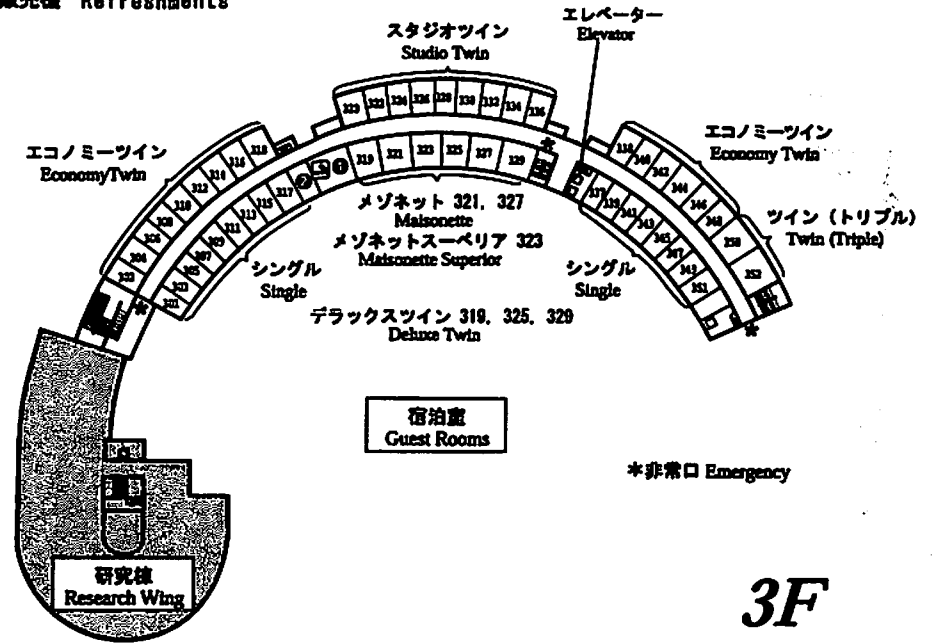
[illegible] Refreshments

スタジオツイン
Studio Twin

エレベーター
Elevator

エコノミーツイン
EconomyTwin

エコノミーツイン
Economy Twin

ツイン（トリプル）
Twin (Triple)

メゾネット 321, 327
Maisonette
メゾネットスーペリア 323
Maisonette Superior

シングル
Single

シングル
Single

デラックスツイン 319, 325, 329
Deluxe Twin

宿泊室
Guest Rooms

＊非常口 Emergency

研究棟
Research Wing

3F